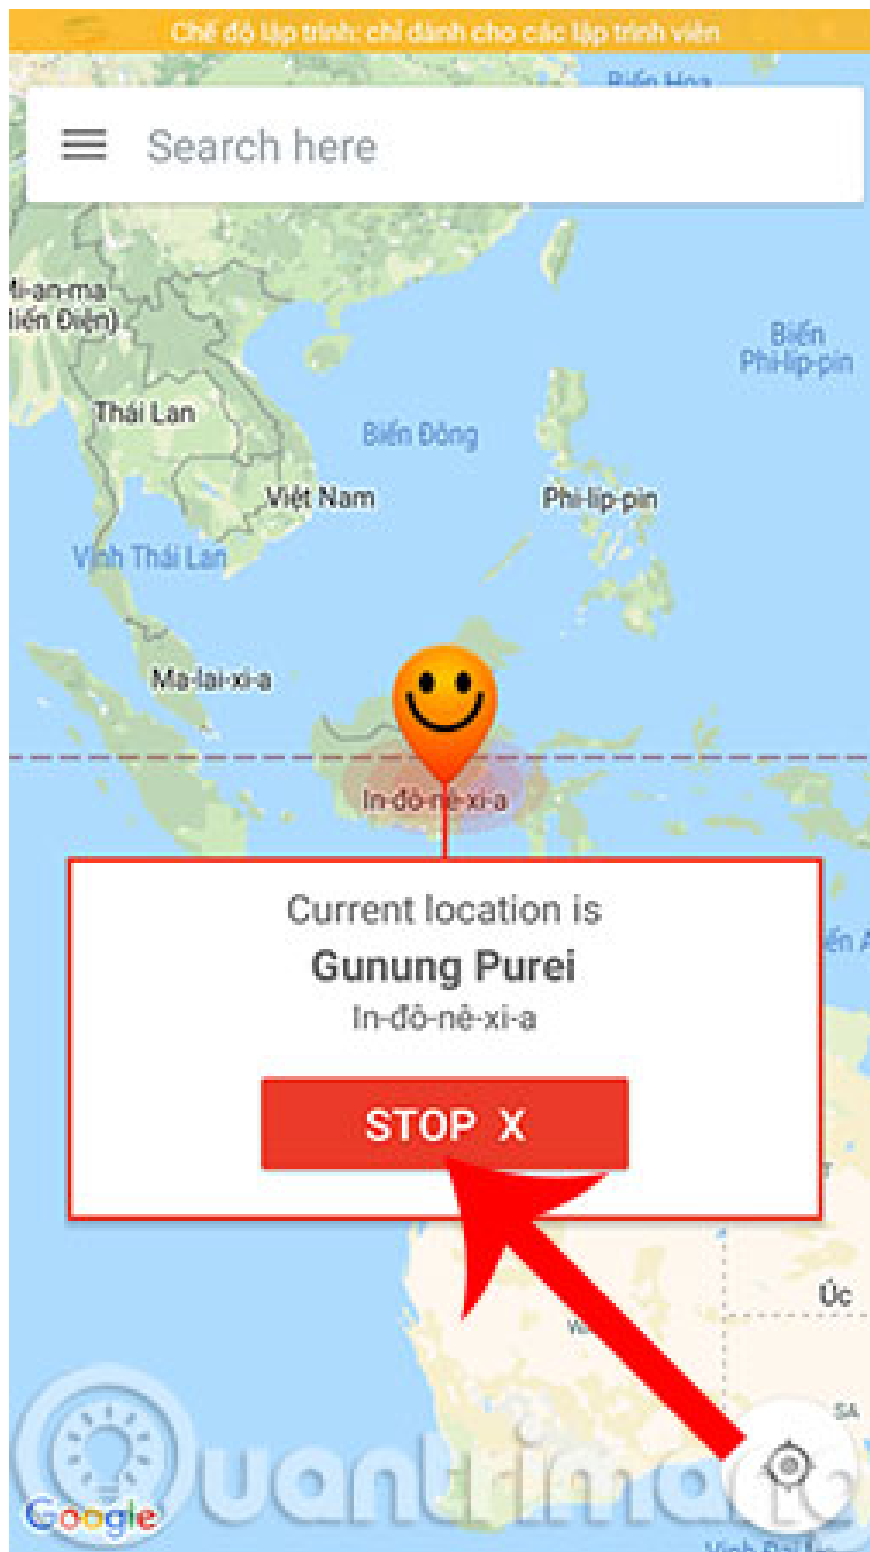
Chế độ lập trình: chỉ dành cho các lập trình viên

Biển Hoa

Search here

Mi-an-ma (Miến Điện)

Biển Phi-líp-pin

Thái Lan

Biển Đông

Việt Nam

Phi-líp-pin

Vịnh Thái Lan

Ma-lai-xi-a

In-đô-nê-xi-a

Current location is
Gunung Purei
In-đô-nê-xi-a

STOP X

Úc

SA

Google

Quantrimang